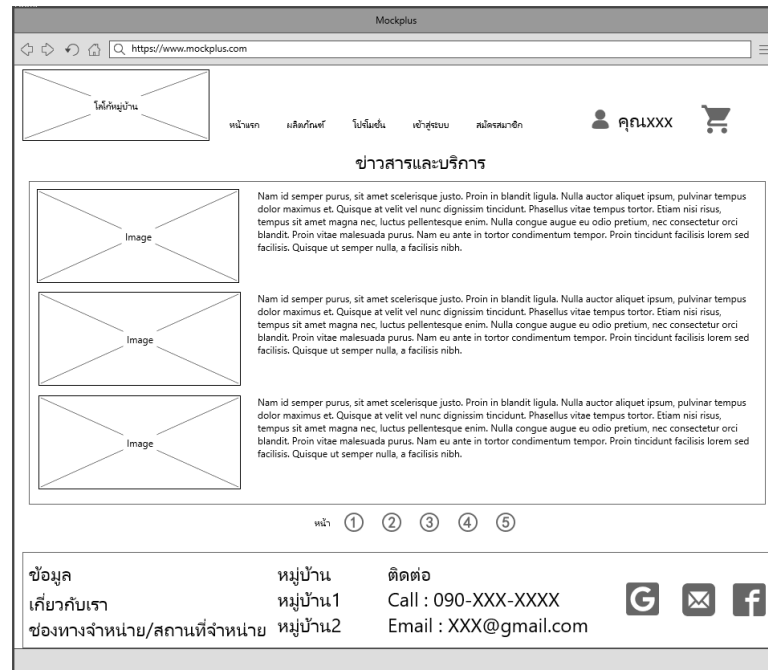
Mockplus

https://www.mockplus.com

โลโก้หมู่บ้าน

หน้าแรก ผลิตภัณฑ์ โปรโมชั่น เข้าสู่ระบบ สมัครสมาชิก

คุณXXX

ข่าวสารและบริการ

Image

Nam id semper purus, sit amet scelerisque justo. Proin in blandit ligula. Nulla auctor aliquet ipsum, pulvinar tempus dolor maximus et. Quisque at velit vel nunc dignissim tincidunt. Phasellus vitae tempus tortor. Etiam nisi risus, tempus sit amet magna nec, luctus pellentesque enim. Nulla congue augue eu odio pretium, nec consectetur orci blandit. Proin vitae malesuada purus. Nam eu ante in tortor condimentum tempor. Proin tincidunt facilisis lorem sed facilisis. Quisque ut semper nulla, a facilisis nibh.

Image

Nam id semper purus, sit amet scelerisque justo. Proin in blandit ligula. Nulla auctor aliquet ipsum, pulvinar tempus dolor maximus et. Quisque at velit vel nunc dignissim tincidunt. Phasellus vitae tempus tortor. Etiam nisi risus, tempus sit amet magna nec, luctus pellentesque enim. Nulla congue augue eu odio pretium, nec consectetur orci blandit. Proin vitae malesuada purus. Nam eu ante in tortor condimentum tempor. Proin tincidunt facilisis lorem sed facilisis. Quisque ut semper nulla, a facilisis nibh.

Image

Nam id semper purus, sit amet scelerisque justo. Proin in blandit ligula. Nulla auctor aliquet ipsum, pulvinar tempus dolor maximus et. Quisque at velit vel nunc dignissim tincidunt. Phasellus vitae tempus tortor. Etiam nisi risus, tempus sit amet magna nec, luctus pellentesque enim. Nulla congue augue eu odio pretium, nec consectetur orci blandit. Proin vitae malesuada purus. Nam eu ante in tortor condimentum tempor. Proin tincidunt facilisis lorem sed facilisis. Quisque ut semper nulla, a facilisis nibh.

หน้า ① ② ③ ④ ⑤

ข้อมูล
เกี่ยวกับเรา
ช่องทางจำหน่าย/สถานที่จำหน่าย

หมู่บ้าน
หมู่บ้าน1
หมู่บ้าน2

ติดต่อ
Call : 090-XXX-XXXX
Email : XXX@gmail.com